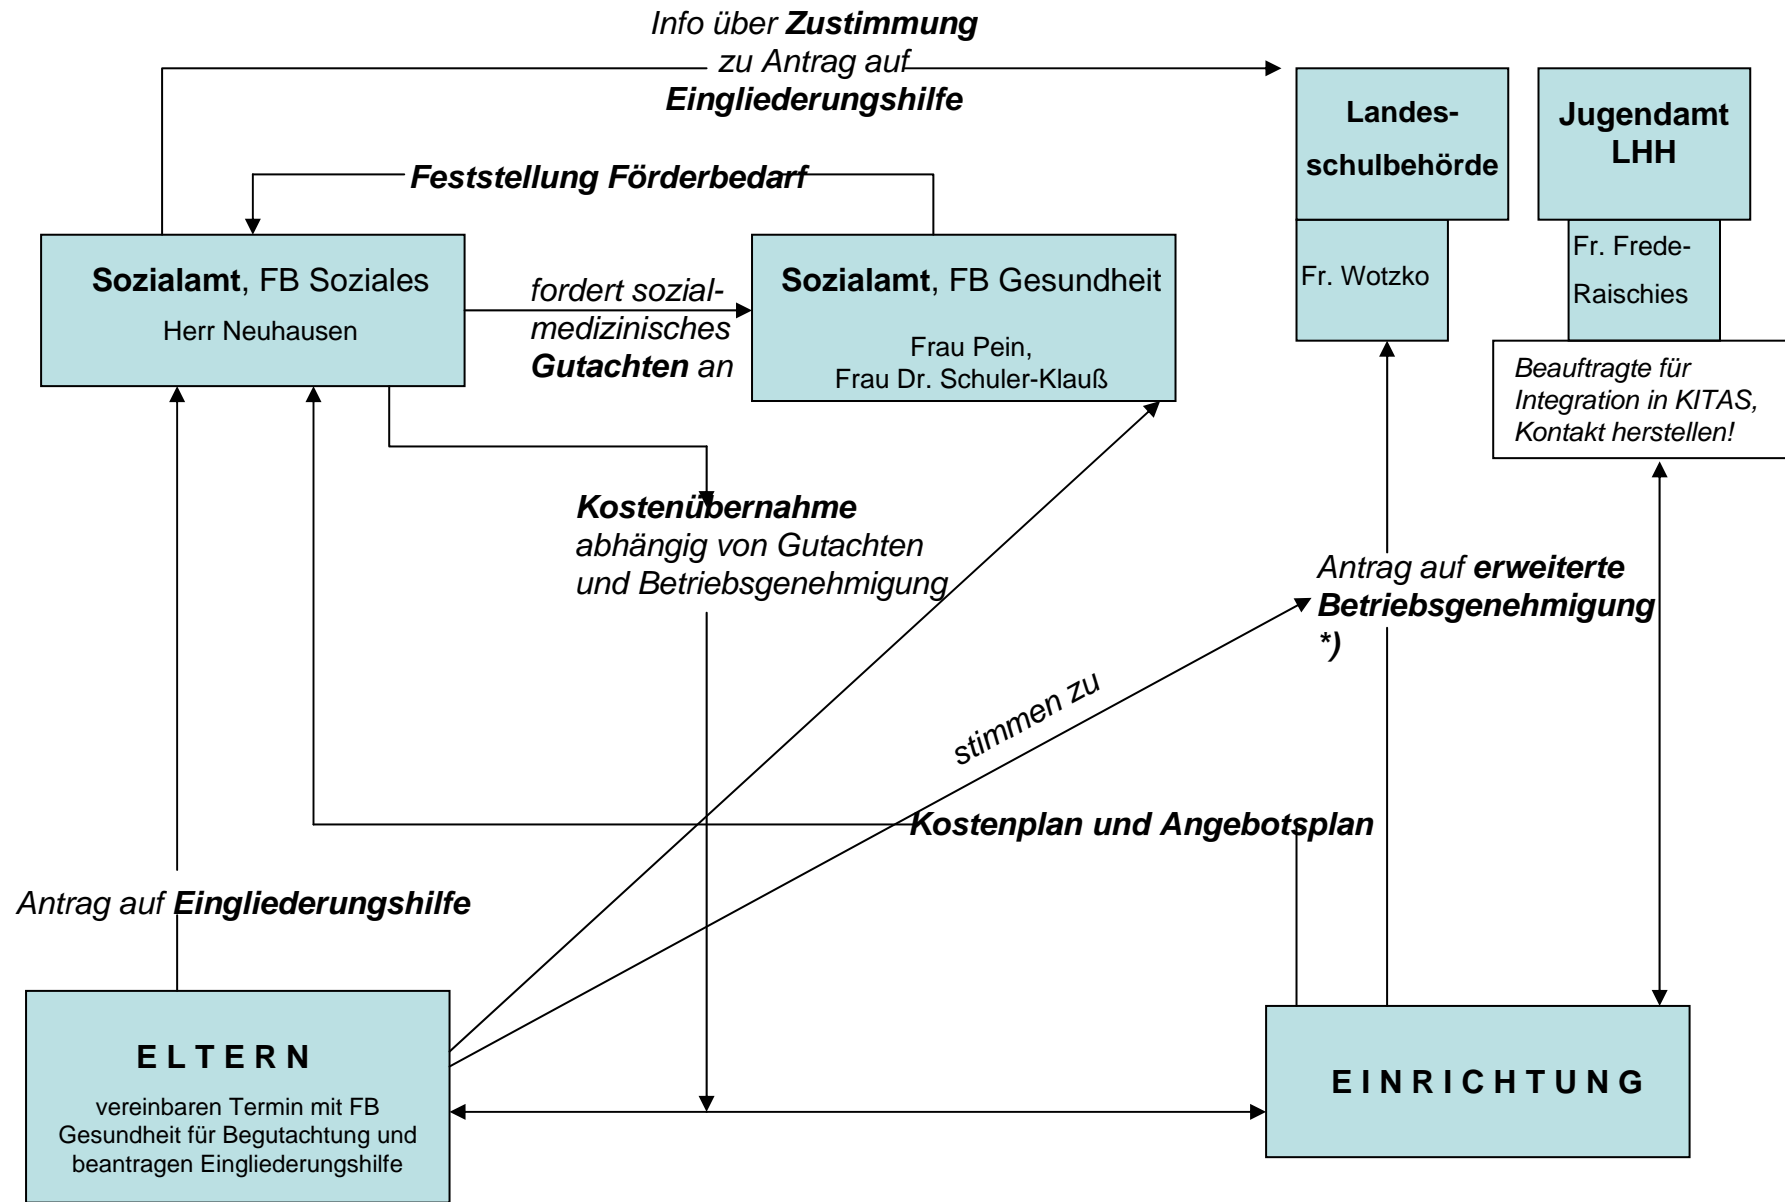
Info über Zustimmung zu Antrag auf Eingliederungshilfe

Landesschulbehörde

Jugendamt LHH

Feststellung Förderbedarf

Sozialamt, FB Soziales
Herr Neuhausen

fordert sozialmedizinisches Gutachten an

Sozialamt, FB Gesundheit
Frau Pein,
Frau Dr. Schuler-Klauß

Fr. Wotzko

Fr. Frede-Raischies

Beauftragte für Integration in KITAS, Kontakt herstellen!

Kostenübernahme abhängig von Gutachten und Betriebsgenehmigung

Antrag auf erweiterte Betriebsgenehmigung *)

stimmen zu

Kostenplan und Angebotsplan

Antrag auf Eingliederungshilfe

E L T E R N
vereinbaren Termin mit FB Gesundheit für Begutachtung und beantragen Eingliederungshilfe

E I N R I C H T U N G